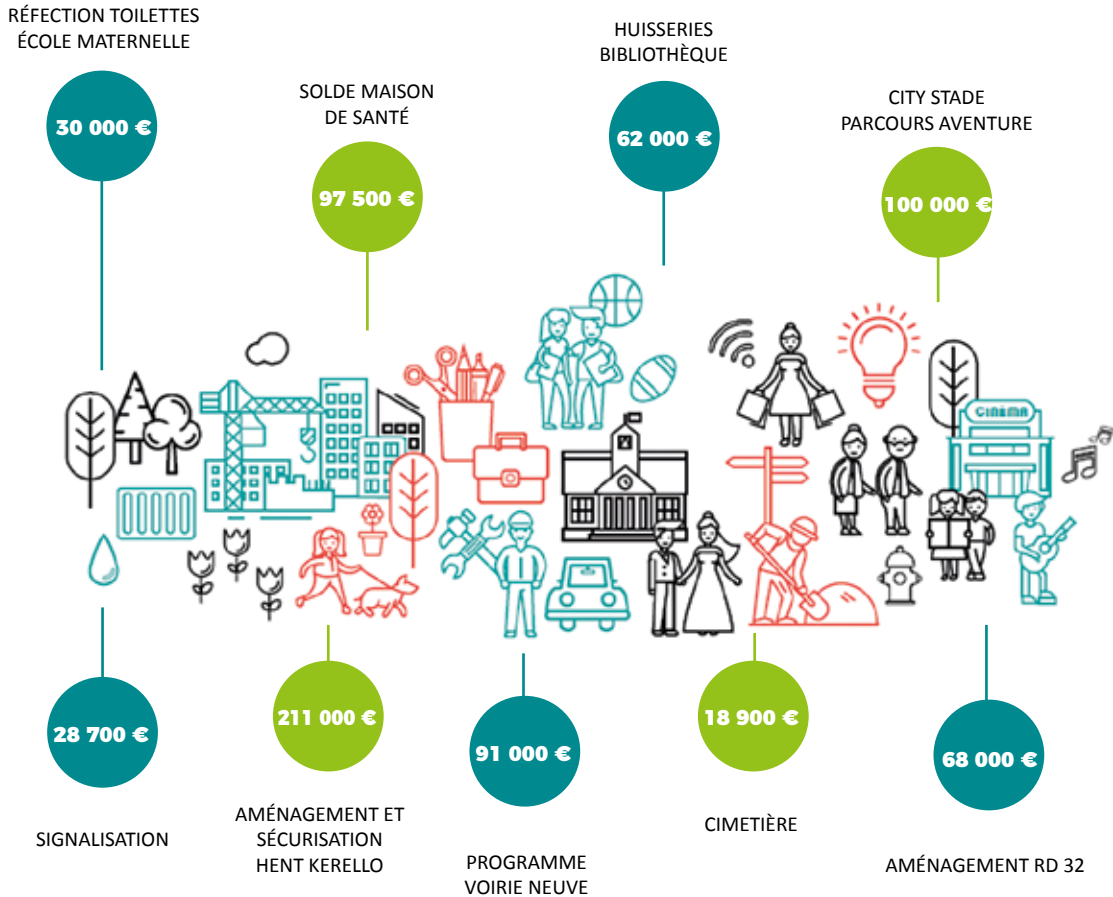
RÉFECTION TOILETTES ÉCOLE MATERNELLE

30 000 €

SOLDE MAISON DE SANTÉ

97 500 €

HUISSERIES BIBLIOTHÈQUE

62 000 €

CITY STADE PARCOURS AVENTURE

100 000 €

CINEMA

28 700 €

SIGNALISATION

211 000 €

AMÉNAGEMENT ET SÉCURISATION HENT KERELLO

91 000 €

PROGRAMME VOIRIE NEUVE

18 900 €

CIMETIÈRE

68 000 €

AMÉNAGEMENT RD 32